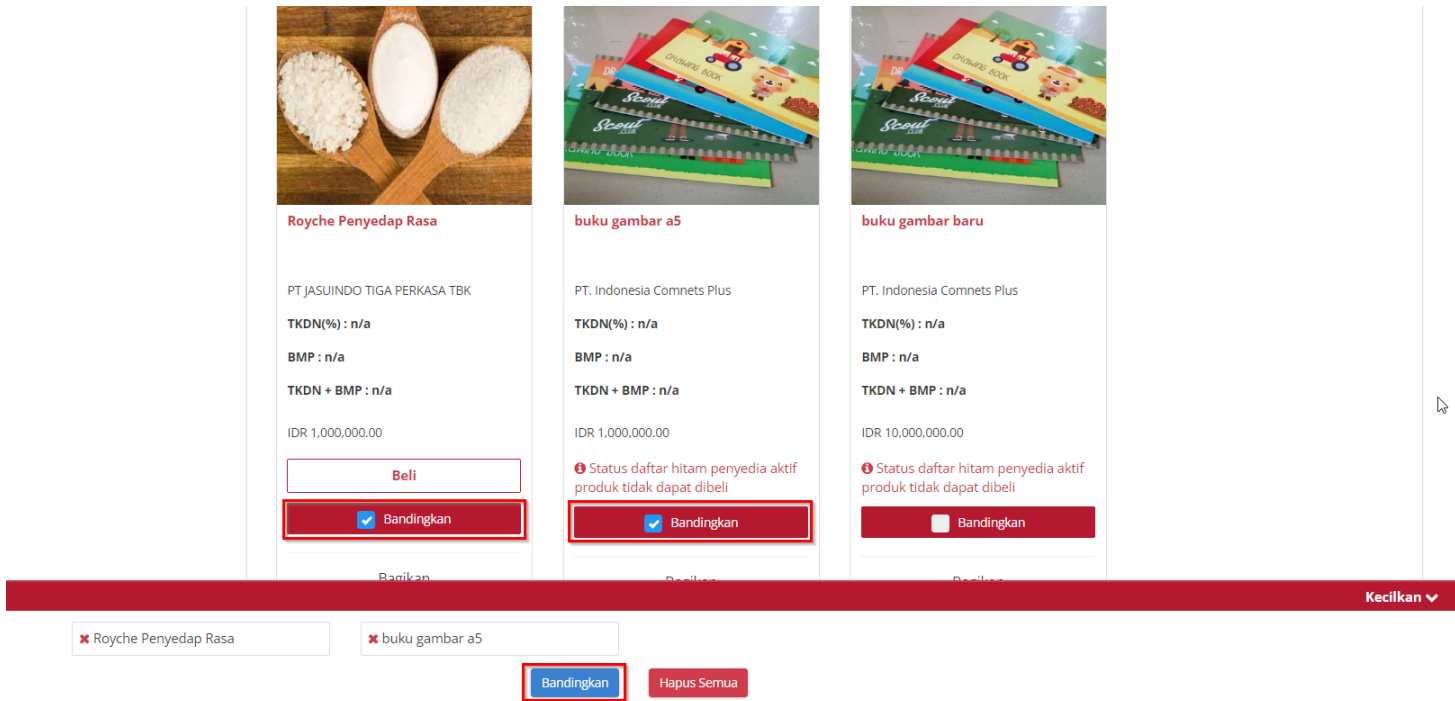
Royche Penyedap Rasa

PT JASUINDO TIGA PERKASA TBK

TKDN(%) : n/a

BMP : n/a

TKDN + BMP : n/a

IDR 1,000,000.00

Beli

Bandingkan

Bagikan

buku gambar a5

PT. Indonesia Comnets Plus

TKDN(%) : n/a

BMP : n/a

TKDN + BMP : n/a

IDR 1,000,000.00

Status daftar hitam penyedia aktif produk tidak dapat dibeli

Bandingkan

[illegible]

buku gambar baru

PT. Indonesia Comnets Plus

TKDN(%) : n/a

BMP : n/a

TKDN + BMP : n/a

IDR 10,000,000.00

Status daftar hitam penyedia aktif produk tidak dapat dibeli

Bandingkan

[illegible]

Kecilkan

Royche Penyedap Rasa

buku gambar a5

Bandingkan

Hapus Semua